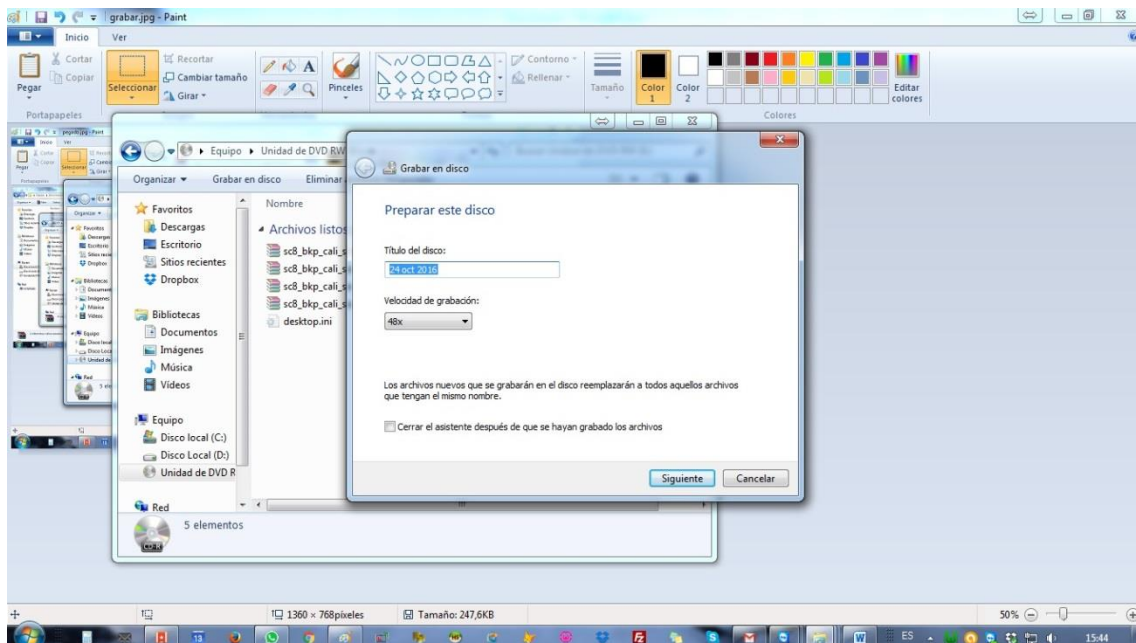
grabar.jpg - Paint

Inicio
Ver

Cortar
Copiar
Pegar
Portapapeles
Seleccionar
Recortar
Cambiar tamaño
Girar
Pinceles
Contorno
Rellenar
Tamaño
Color 1
Color 2
Editar colores
Colores

Equipo ▸ Unidad de DVD RW

Organizar ▾
Grabar en disco
Eliminar

Favoritos
Descargas
Escritorio
Sitios recientes
Dropbox

Bibliotecas
Documentos
Imágenes
Música
Vídeos

Equipo
Disco local (C:)
Disco Local (D:)
Unidad de DVD R

Red

Nombre
Archivos listos
sc8_bkp_cali_s
sc8_bkp_cali_s
sc8_bkp_cali_s
sc8_bkp_cali_s
desktop.ini

5 elementos

Grabar en disco

Preparar este disco

Título del disco:
24 oct 2016

Velocidad de grabación:
48x

Los archivos nuevos que se grabarán en el disco reemplazarán a todos aquellos archivos que tengan el mismo nombre.

Cerrar el asistente después de que se hayan grabado los archivos

Siguiente
Cancelar

1360 × 768píxeles
Tamaño: 247,6KB
50%

ES
15:44